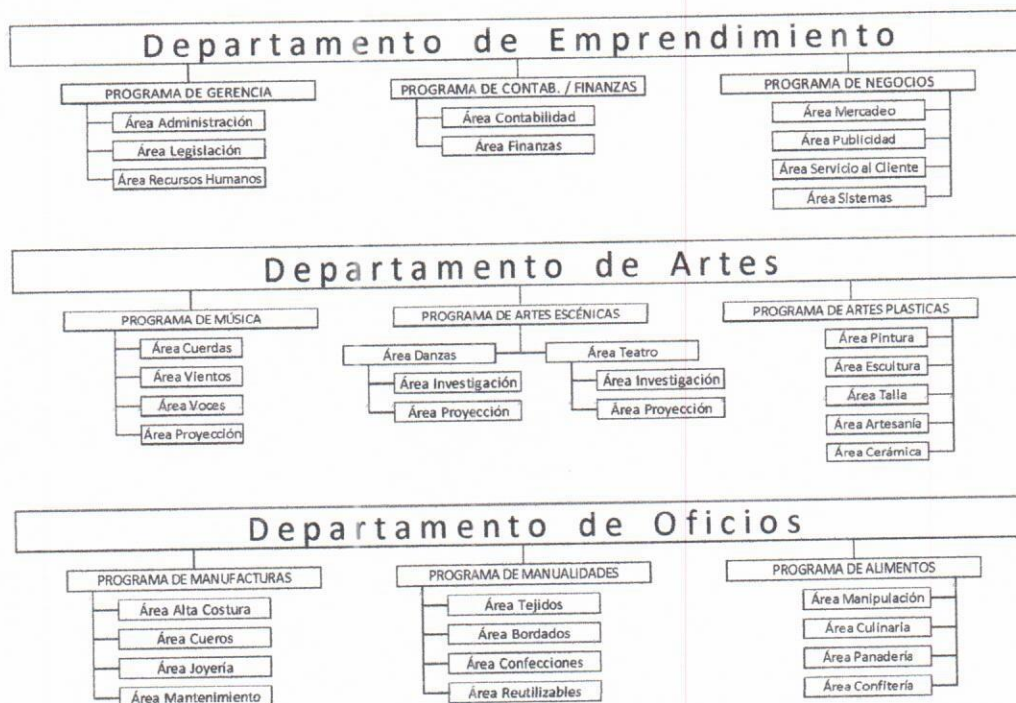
Departamento de Emprendimiento

PROGRAMA DE GERENCIA
Área Administración
Área Legislación
Área Recursos Humanos

PROGRAMA DE CONTAB. / FINANZAS
Área Contabilidad
Área Finanzas

PROGRAMA DE NEGOCIOS
Área Mercadeo
Área Publicidad
Área Servicio al Cliente
Área Sistemas

Departamento de Artes

PROGRAMA DE MÚSICA
Área Cuerdas
Área Vientos
Área Voces
Área Proyección

PROGRAMA DE ARTES ESCÉNICAS
Área Danzas
Área Investigación
Área Proyección
Área Teatro
Área Investigación
Área Proyección

PROGRAMA DE ARTES PLASTICAS
Área Pintura
Área Escultura
Área Talla
Área Artesanía
Área Cerámica

Departamento de Oficios

PROGRAMA DE MANUFACTURAS
Área Alta Costura
Área Cueros
Área Joyería
Área Mantenimiento

PROGRAMA DE MANUALIDADES
Área Tejidos
Área Bordados
Área Confecciones
Área Reutilizables

PROGRAMA DE ALIMENTOS
Área Manipulación
Área Culinaria
Área Panadería
Área Confitería